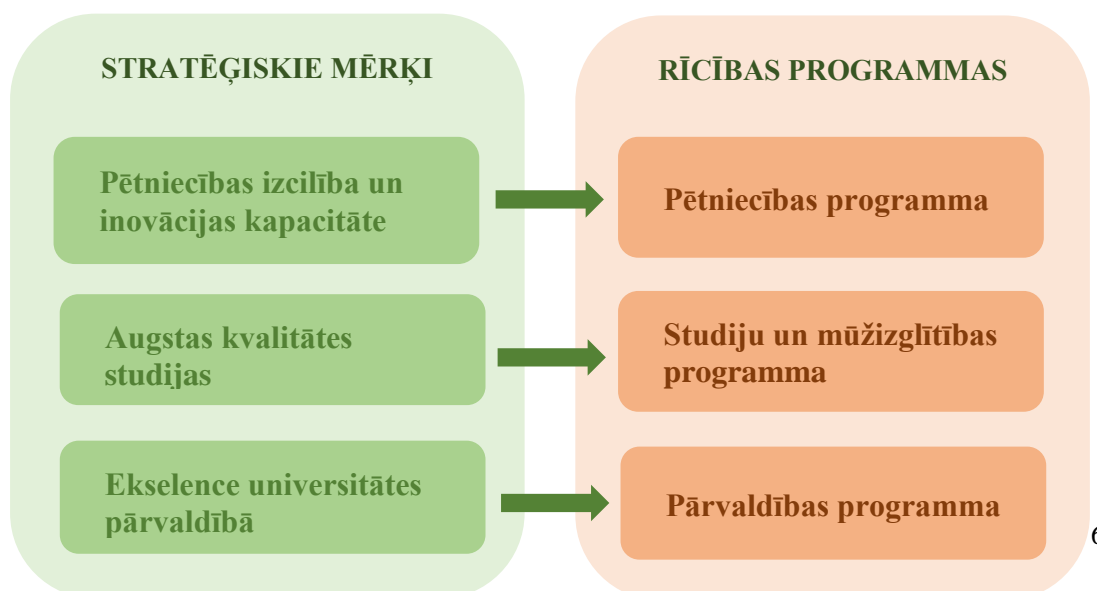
STRATĒĢISKIE MĒRĶI

Pētniecības izcilība un inovācijas kapacitāte

Augstas kvalitātes studijas

Ekselence universitātes pārvaldībā

RĪCĪBAS PROGRAMMAS

Pētniecības programma

Studiju un mūžizglītības programma

Pārvaldības programma

6